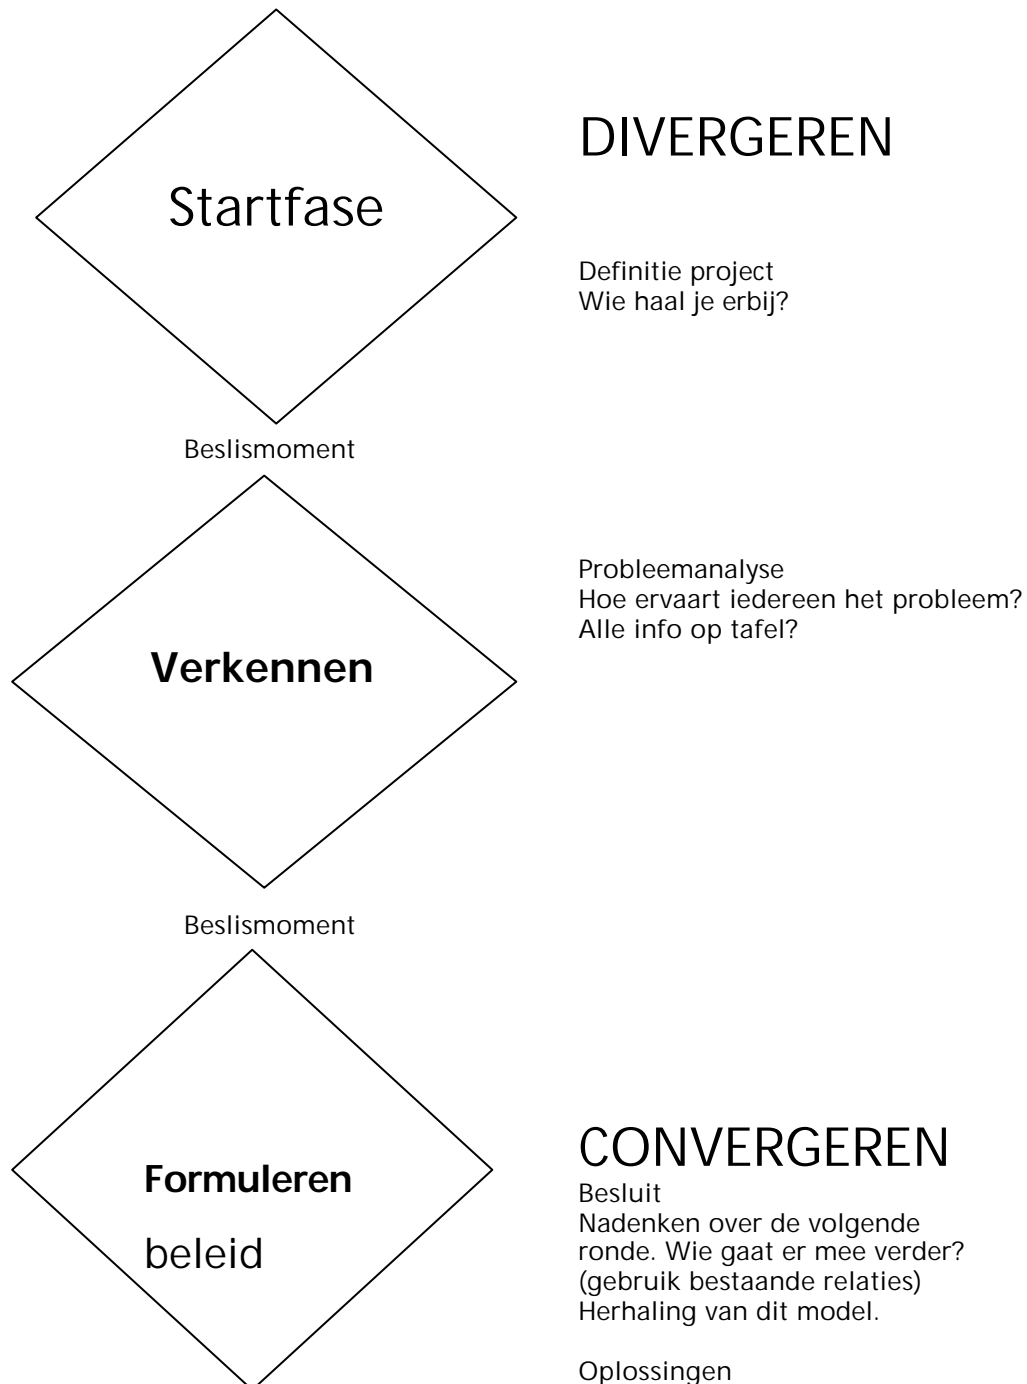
Startfase

DIVERGEREN

Definitie project
Wie haal je erbij?

Beslismoment

Verkennen

Probleemanalyse
Hoe ervaart iedereen het probleem?
Alle info op tafel?

Beslismoment

Formuleren

beleid

CONVERGEREN

Besluit
Nadenken over de volgende ronde. Wie gaat er mee verder? (gebruik bestaande relaties)
Herhaling van dit model.

Oplossingen